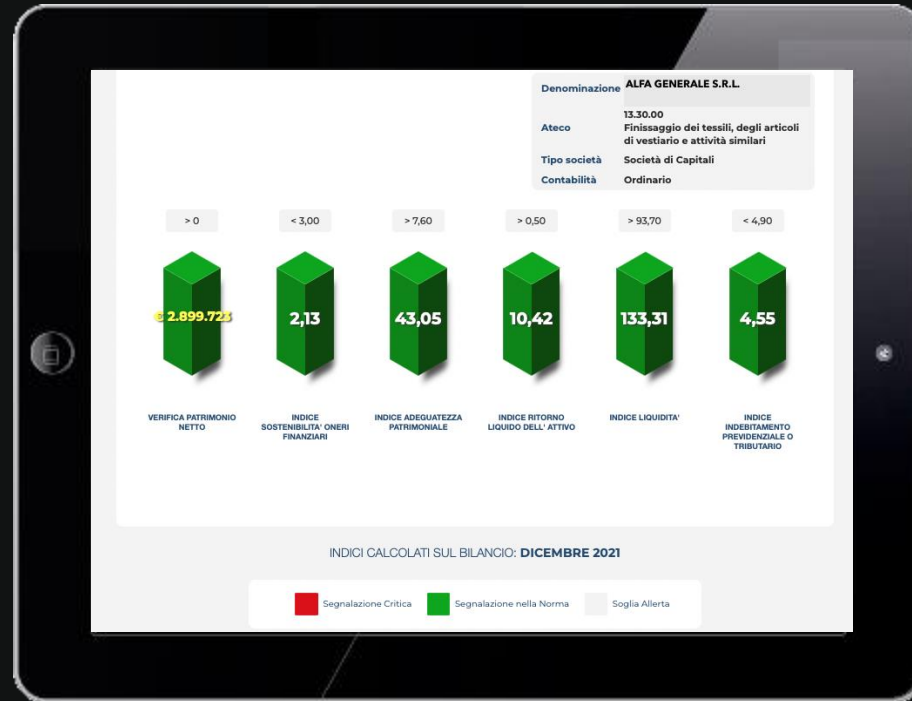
| Denominazione | ALFA GENERALE S.R.L. |
|---|---|
| Ateco | 13.30.00 Finissaggio dei tessili, degli articoli di vestiario e attività similari |
| Tipo società | Società di Capitali |
| Contabilità | Ordinario |

> 0

€ 2.899.723

VERIFICA PATRIMONIO NETTO

< 3,00

2,13

INDICE SOSTENIBILITA' ONERI FINANZIARI

> 7,60

43,05

INDICE ADEGUATEZZA PATRIMONIALE

> 0,50

10,42

INDICE RITORNO LIQUIDO DELL' ATTIVO

> 93,70

133,31

INDICE LIQUIDITA'

< 4,90

4,55

INDICE INDEBITAMENTO PREVIDENZIALE O TRIBUTARIO

INDICI CALCOLATI SUL BILANCIO: DICEMBRE 2021

Segnalazione Critica Segnalazione nella Norma Soglia Allerta